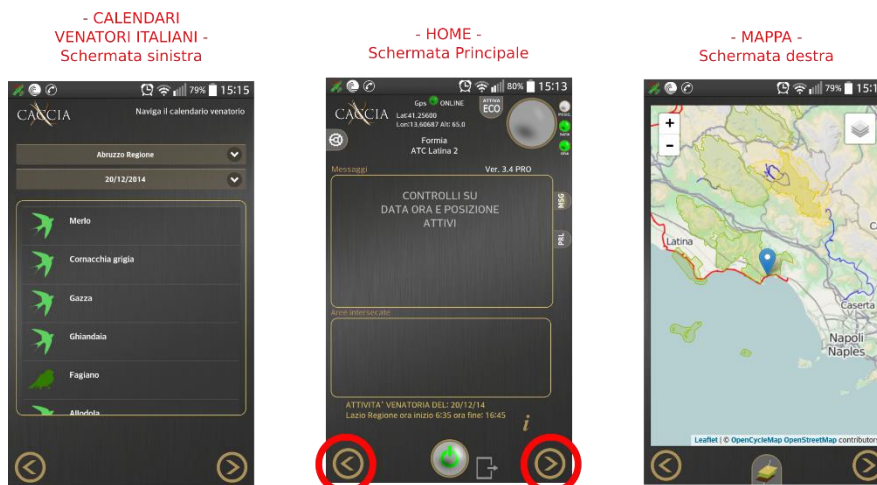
- CALENDARI VENATORI ITALIANI - Schermata sinistra

79% 15:15

CACCIA

Naviga il calendario venatorio

Abruzzo Regione

20/12/2014

Merlo

Cornacchia grigia

Gazza

Ghiandaia

Fagiano

Allodola

- HOME - Schermata Principale

80% 15:13

CACCIA

Gps ONLINE

Lat:41.25600
Lon:13.60687 Alt: 65.0

ATTIVA ECO

Formia
ATC Latina 2

Messaggi

Ver. 3.4 PRO

CONTROLLI SU DATA ORA E POSIZIONE ATTIVI

MSG

PRL

Aree intersecate

ATTIVITA' VENATORIA DEL: 20/12/14
Lazio Regione ora inizio 6:35 ora fine: 16:45

i

- MAPPA - Schermata destra

79% 15:1

+

-

Latina

Caserta

Napoli
Naples

Leaflet | © OpenCycleMap OpenStreetMap contributors